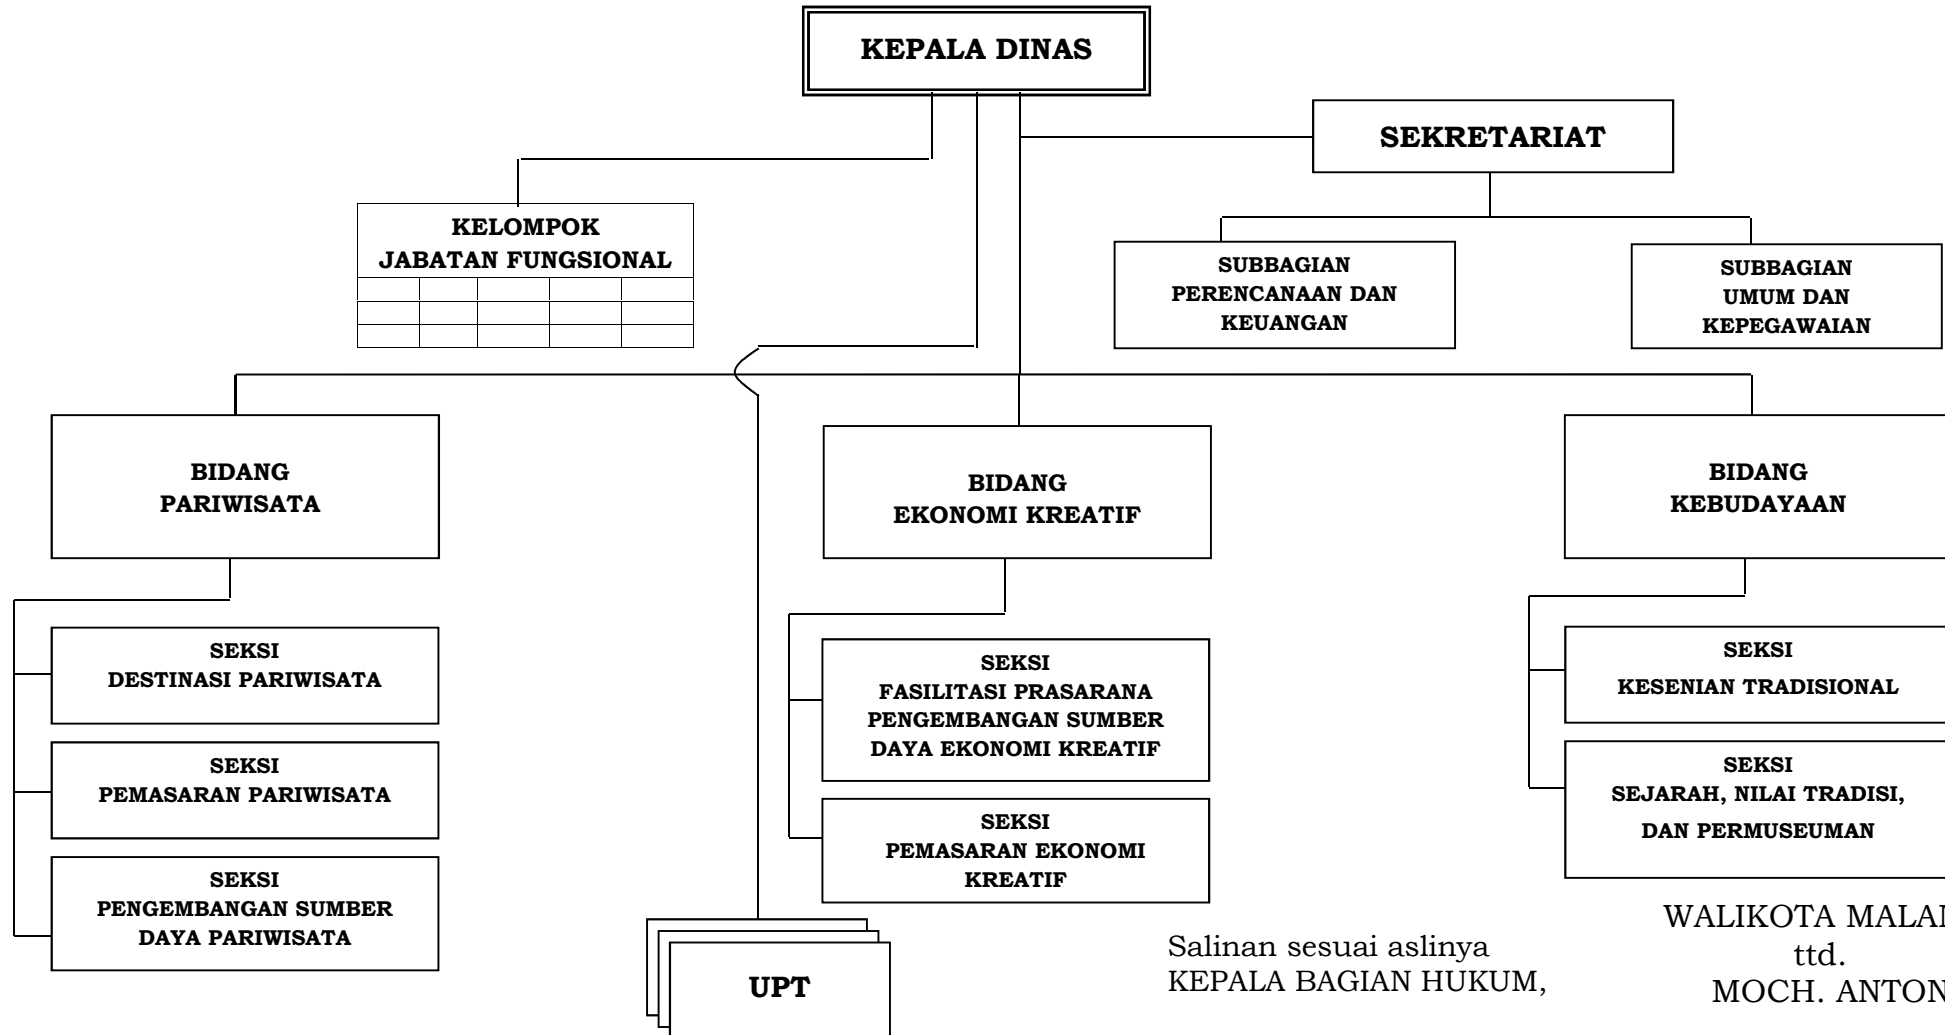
KEPALA DINAS

SEKRETARIAT

KELOMPOK JABATAN FUNGSIONAL

SUBBAGIAN PERENCANAAN DAN KEUANGAN

SUBBAGIAN UMUM DAN KEPEGAWAIAN

BIDANG PARIWISATA

BIDANG EKONOMI KREATIF

BIDANG KEBUDAYAAN

SEKSI DESTINASI PARIWISATA

SEKSI PEMASARAN PARIWISATA

SEKSI PENGEMBANGAN SUMBER DAYA PARIWISATA

SEKSI FASILITASI PRASARANA PENGEMBANGAN SUMBER DAYA EKONOMI KREATIF

SEKSI PEMASARAN EKONOMI KREATIF

SEKSI KESENIAN TRADISIONAL

SEKSI SEJARAH, NILAI TRADISI, DAN PERMUSEUMAN

UPT

Salinan sesuai aslinya
KEPALA BAGIAN HUKUM,

WALIKOTA MALA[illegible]
ttd.
MOCH. ANTON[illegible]